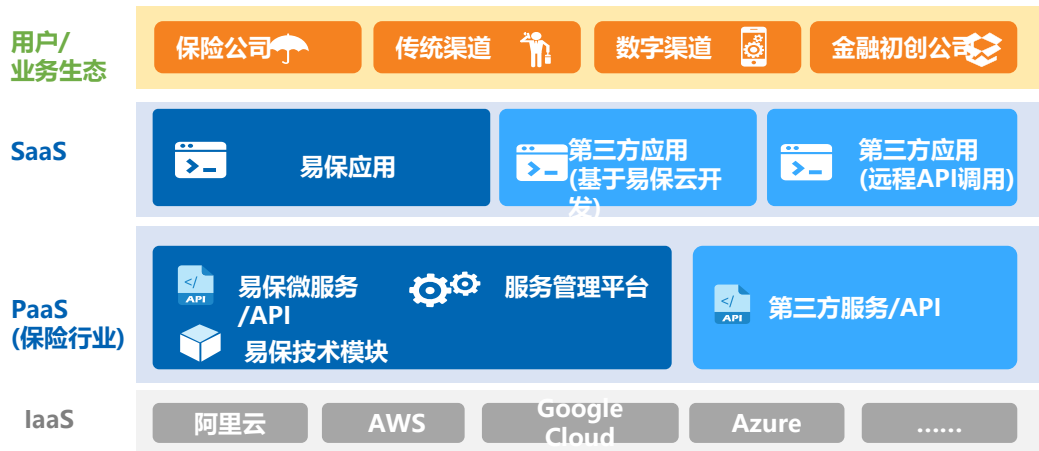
用户/业务生态

保险公司

传统渠道

数字渠道

金融初创公司

SaaS

易保应用

第三方应用(基于易保云开发)

第三方应用(远程API调用)

PaaS (保险行业)

API

易保微服务/API

服务管理平台

易保技术模块

API

第三方服务/API

IaaS

阿里云

AWS

Google Cloud

Azure

……